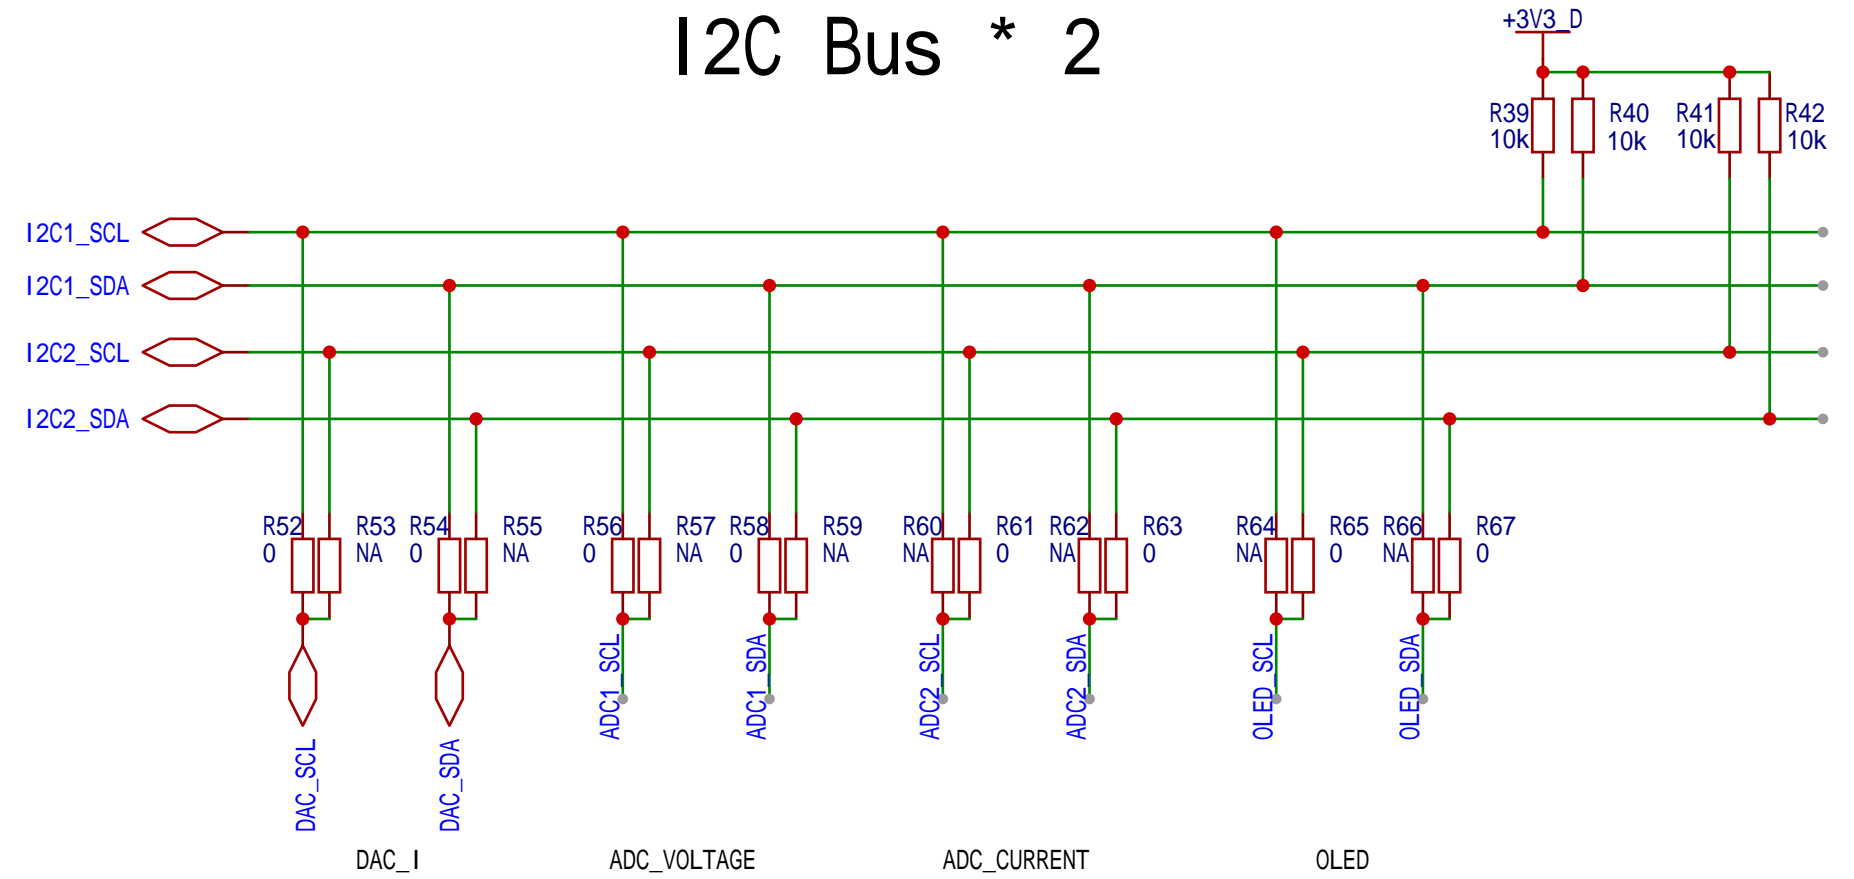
I2C Bus * 2

+3V3_D

R39 10k
R40 10k
R41 10k
R42 10k

I2C1_SCL
I2C1_SDA
I2C2_SCL
I2C2_SDA

R52 0
R53 NA
R54 0
R55 NA
R56 0
R57 NA
R58 0
R59 NA
R60 NA
R61 0
R62 NA
R63 0
R64 NA
R65 0
R66 NA
R67 0

DAC_SCL
DAC_SDA
ADC1_SCL
ADC1_SDA
ADC2_SCL
ADC2_SDA
OLED_SCL
OLED_SDA

DAC_I
ADC_VOLTAGE
ADC_CURRENT
OLED